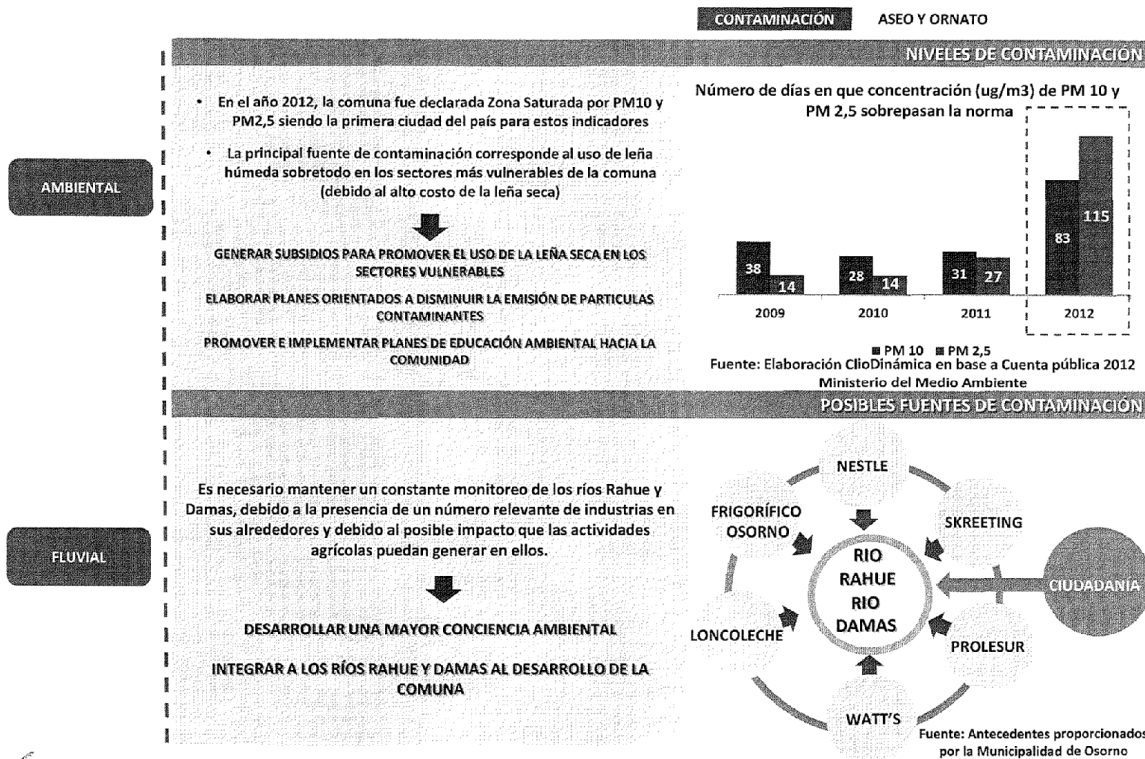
CONTAMINACIÓN ASEO Y ORNATO

NIVELES DE CONTAMINACIÓN

AMBIENTAL

• En el año 2012, la comuna fue declarada Zona Saturada por PM10 y PM2,5 siendo la primera ciudad del país para estos indicadores

• La principal fuente de contaminación corresponde al uso de leña húmeda sobretodo en los sectores más vulnerables de la comuna (debido al alto costo de la leña seca)

GENERAR SUBSIDIOS PARA PROMOVER EL USO DE LA LEÑA SECA EN LOS SECTORES VULNERABLES

ELABORAR PLANES ORIENTADOS A DISMINUIR LA EMISIÓN DE PARTICULAS CONTAMINANTES

PROMOVER E IMPLEMENTAR PLANES DE EDUCACIÓN AMBIENTAL HACIA LA COMUNIDAD

Número de días en que concentración (ug/m3) de PM 10 y PM 2,5 sobrepasan la norma

| | PM 10 | PM 2,5 |
|---|---|---|
| 2009 | 38 | 14 |
| 2010 | 28 | 14 |
| 2011 | 31 | 27 |
| 2012 | 83 | 115 |

■ PM 10 ■ PM 2,5
Fuente: Elaboración ClioDinámica en base a Cuenta pública 2012 Ministerio del Medio Ambiente

POSIBLES FUENTES DE CONTAMINACIÓN

FLUVIAL

Es necesario mantener un constante monitoreo de los ríos Rahue y Damas, debido a la presencia de un número relevante de industrias en sus alrededores y debido al posible impacto que las actividades agrícolas puedan generar en ellos.

DESARROLLAR UNA MAYOR CONCIENCIA AMBIENTAL

INTEGRAR A LOS RÍOS RAHUE Y DAMAS AL DESARROLLO DE LA COMUNA

NESTLE
FRIGORÍFICO OSORNO
SKREETING
RIO RAHUE RIO DAMAS
CIUDADANÍA
LONCOLECHE
PROLESUR
WATT'S

Fuente: Antecedentes proporcionados por la Municipalidad de Osorno